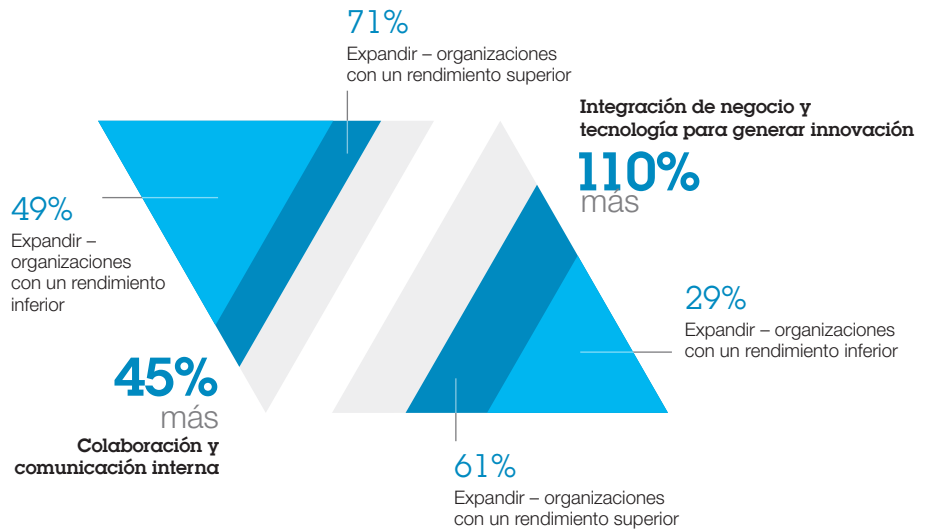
71%
Expandir – organizaciones con un rendimiento superior

Integración de negocio y tecnología para generar innovación

110%
más

49%
Expandir – organizaciones con un rendimiento inferior

29%
Expandir – organizaciones con un rendimiento inferior

45%
más

Colaboración y comunicación interna

61%
Expandir – organizaciones con un rendimiento superior